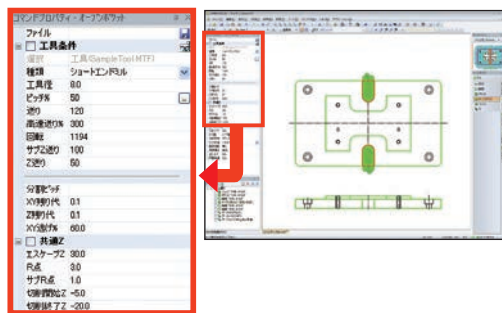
コマンドプロパティ - オープンポケット

ファイル

工具条件

選択 工具(SampleTool.MTF)

種類 ショートエンドミル

工具径 8

ピッチ% 50

送り 120

高速送り% 300

回転 1194

サブZ送り 100

Z送り 50

分割ピッチ

XY削り代 0.1

Z削り代 0.1

XY送り% 60.0

共通Z

エスケープZ 30.0

R点 3.0

サブR点 1.0

切削開始Z -5.0

切削終了Z -20.0